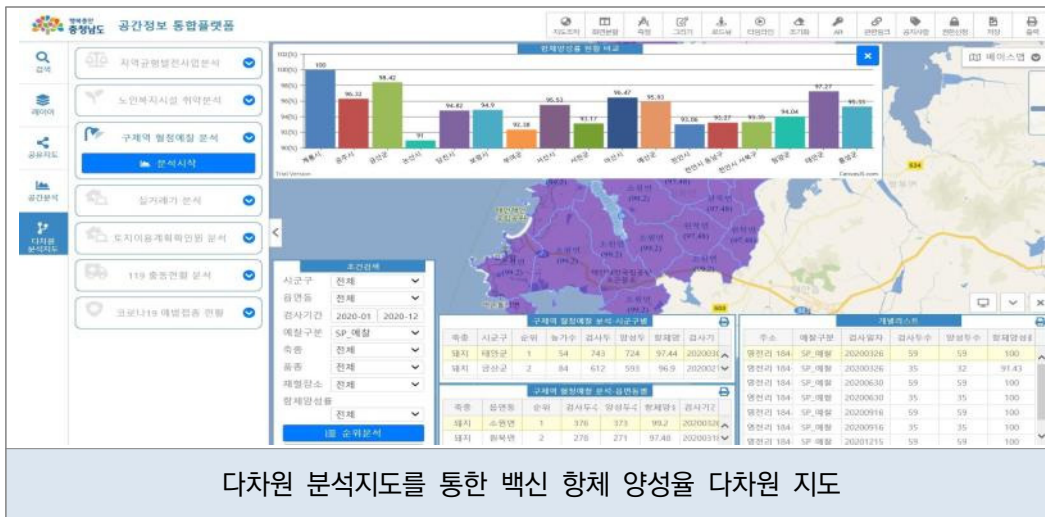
행복충만 충청남도 공간정보 통합플랫폼

지도조작 화면분할 측정 그리기 프린트 다운로드 조기화 API 관련링크 공지사항 권한신청 저장 출력

검색
레이어
공유지도
공간분석
다차원 분석지도

지역균형발전사업분석
노인복지시설 취약분석
구제역 혈청예찰 분석
분석시작
심거래가 분석
토지이용계획확인원 분석
119 출동현황 분석
코로나19 예방접종 현황

전체양성률 현황 비교

| 계룡시 | 공주시 | 금산군 | 논산시 | 당진시 | 보령시 | 부여군 | 서산시 | 서천군 | 아산시 | 예산군 | 천안시 | 천안시 동남구 | 천안시 서북구 | 청양군 | 태안군 | 홍성군 |
|---|---|---|---|---|---|---|---|---|---|---|---|---|---|---|---|---|
| 100 | 96.32 | 98.42 | 91 | 94.82 | 94.9 | 92.38 | 95.53 | 93.17 | 96.47 | 95.93 | 93.06 | 93.27 | 93.35 | 94.04 | 97.27 | 95.55 |

Trial Version CanvasJS.com

베이스맵

조건검색
시군구 전체
읍면동 전체
검사기간 2020-01 2020-12
예찰구분 SP_예찰
축종 전체
품종 전체
채혈장소 전체
항체양성률 전체
순위분석

구제역 혈청예찰 분석-시군구별

| 축종 | 시군구 | 순위 | 농가수 | 검사두 | 양성두 | 항체양 | 검사기 |
|---|---|---|---|---|---|---|---|
| 돼지 | 태안군 | 1 | 54 | 743 | 724 | 97.44 | 202003 |
| 돼지 | 금산군 | 2 | 84 | 612 | 593 | 96.9 | 202002 |

구제역 혈청예찰 분석-읍면동별

| 축종 | 읍면동 | 순위 | 검사두수 | 양성두수 | 항체양 | 검사기간 |
|---|---|---|---|---|---|---|
| 돼지 | 소원면 | 1 | 376 | 373 | 99.2 | 2020032 |
| 돼지 | 원북면 | 2 | 278 | 271 | 97.48 | 2020031 |

개별리스트

| 주소 | 예찰구분 | 검사일자 | 검사두수 | 양성두수 | 항체양성률 |
|---|---|---|---|---|---|
| 영전리 184 | SP_예찰 | 20200326 | 59 | 59 | 100 |
| 영전리 184 | SP_예찰 | 20200326 | 35 | 32 | 91.43 |
| 영전리 184 | SP_예찰 | 20200630 | 59 | 59 | 100 |
| 영전리 184 | SP_예찰 | 20200630 | 35 | 35 | 100 |
| 영전리 184 | SP_예찰 | 20200916 | 59 | 59 | 100 |
| 영전리 184 | SP_예찰 | 20200916 | 35 | 35 | 100 |
| 영전리 184 | SP_예찰 | 20201215 | 59 | 59 | 100 |

다차원 분석지도를 통한 백신 항체 양성율 다차원 지도